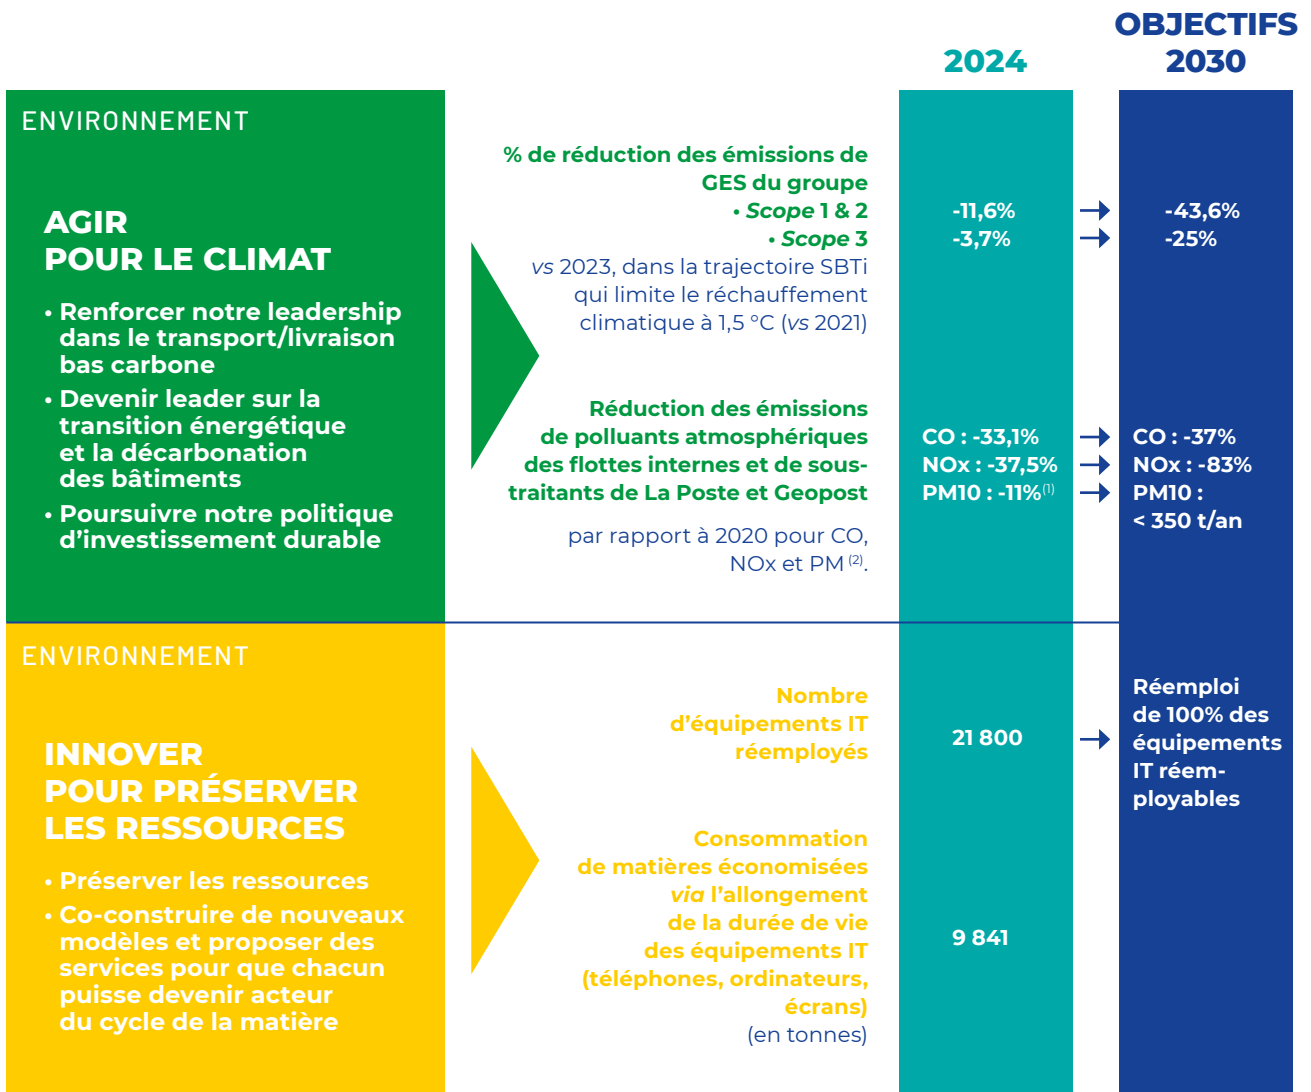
2024

OBJECTIFS 2030

ENVIRONNEMENT

AGIR POUR LE CLIMAT

• Renforcer notre leadership dans le transport/livraison bas carbone
• Devenir leader sur la transition énergétique et la décarbonation des bâtiments
• Poursuivre notre politique d'investissement durable

% de réduction des émissions de GES du groupe
• Scope 1 & 2
• Scope 3
vs 2023, dans la trajectoire SBTi qui limite le réchauffement climatique à 1,5 °C (vs 2021)

-11,6%
-3,7%

-43,6%
-25%

Réduction des émissions de polluants atmosphériques des flottes internes et de sous-traitants de La Poste et Geopost

par rapport à 2020 pour CO, NOx et PM $^{(2)}$.

CO : -33,1%
NOx : -37,5%
PM10 : -11%$^{(1)}$

CO : -37%
NOx : -83%
PM10 : < 350 t/an

ENVIRONNEMENT

INNOVER POUR PRÉSERVER LES RESSOURCES

• Préserver les ressources
• Co-construire de nouveaux modèles et proposer des services pour que chacun puisse devenir acteur du cycle de la matière

Nombre d'équipements IT réemployés

21 800

Réemploi de 100% des équipements IT réemployables

Consommation de matières économisées via l'allongement de la durée de vie des équipements IT (téléphones, ordinateurs, écrans)
(en tonnes)

9 841